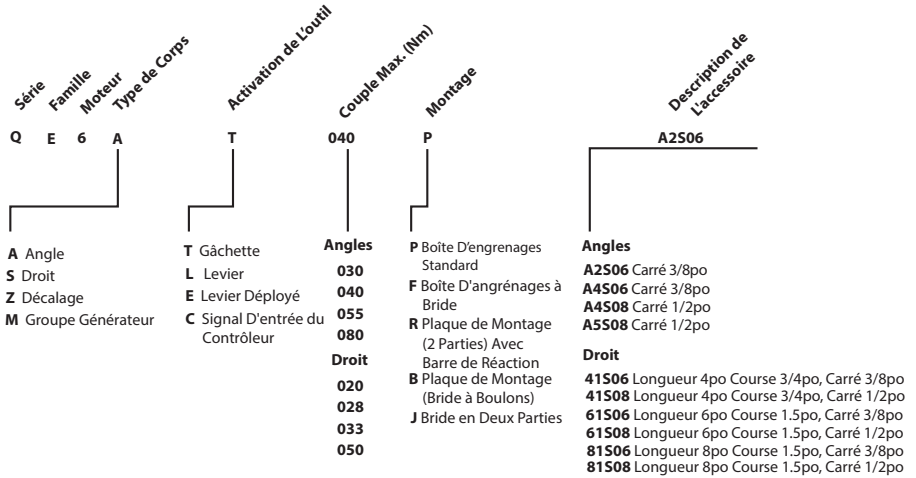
Série Famille Moteur Type de Corps Activation de L'outil Couple Max. (Nm) Montage Description de L'accessoire

Q E 6 A T 040 P A2S06

**A** Angle
**S** Droit
**Z** Décalage
**M** Groupe Générateur

**T** Gâchette
**L** Levier
**E** Levier Déployé
**C** Signal D'entrée du Contrôleur

**Angles**
030
040
055
080
**Droit**
020
028
033
050

**P** Boîte D'engrenages Standard
**F** Boîte D'angrénages à Bride
**R** Plaque de Montage (2 Parties) Avec Barre de Réaction
**B** Plaque de Montage (Bride à Boulons)
**J** Bride en Deux Parties

**Angles**
**A2S06** Carré 3/8po
**A4S06** Carré 3/8po
**A4S08** Carré 1/2po
**A5S08** Carré 1/2po

**Droit**
**41S06** Longueur 4po Course 3/4po, Carré 3/8po
**41S08** Longueur 4po Course 3/4po, Carré 1/2po
**61S06** Longueur 6po Course 1.5po, Carré 3/8po
**61S08** Longueur 6po Course 1.5po, Carré 1/2po
**81S06** Longueur 8po Course 1.5po, Carré 3/8po
**81S08** Longueur 8po Course 1.5po, Carré 1/2po